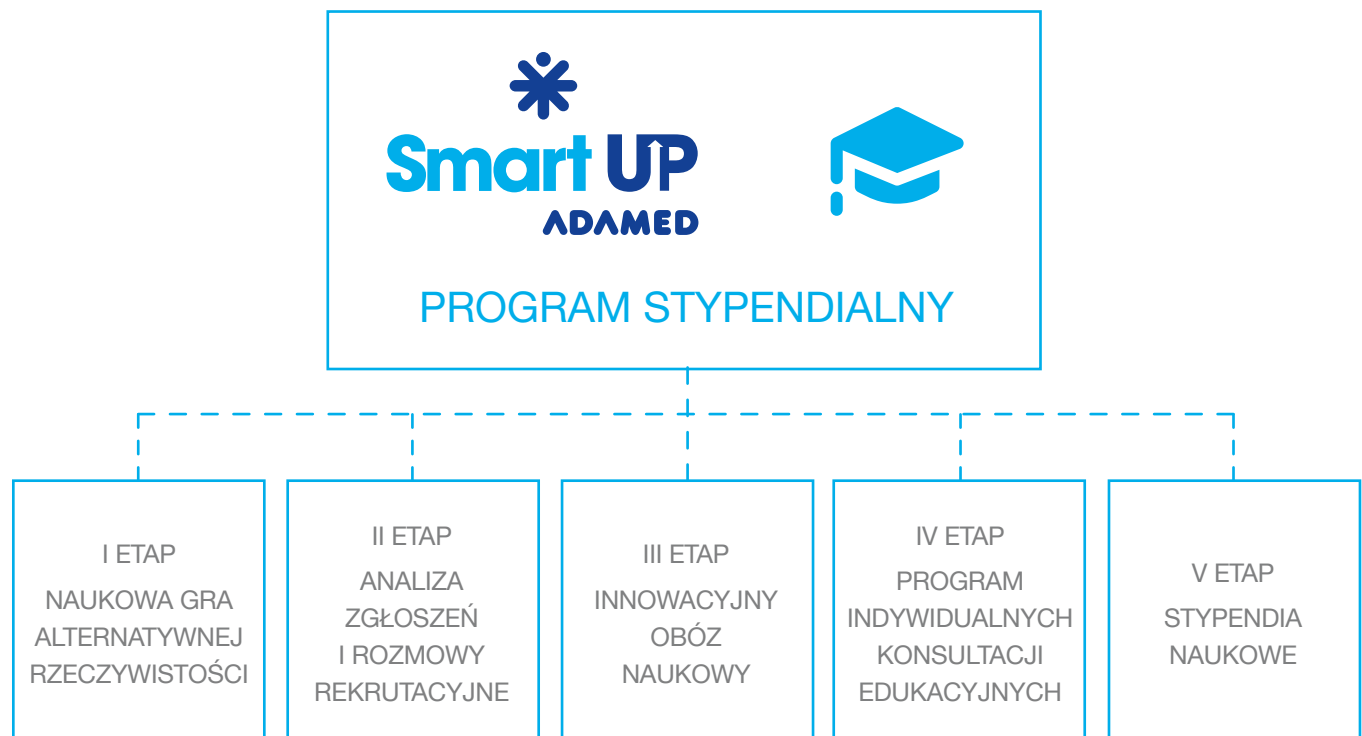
Smart UP
ADAMED

PROGRAM STYPENDIALNY

I ETAP
NAUKOWA GRA ALTERNATYWNEJ RZECZYWISTOŚCI

II ETAP
ANALIZA ZGŁOSZEŃ I ROZMOWY REKRUTACYJNE

III ETAP
INNOWACYJNY OBÓZ NAUKOWY

IV ETAP
PROGRAM INDYWIDUALNYCH KONSULTACJI EDUKACYJNYCH

V ETAP
STYPENDIA NAUKOWE